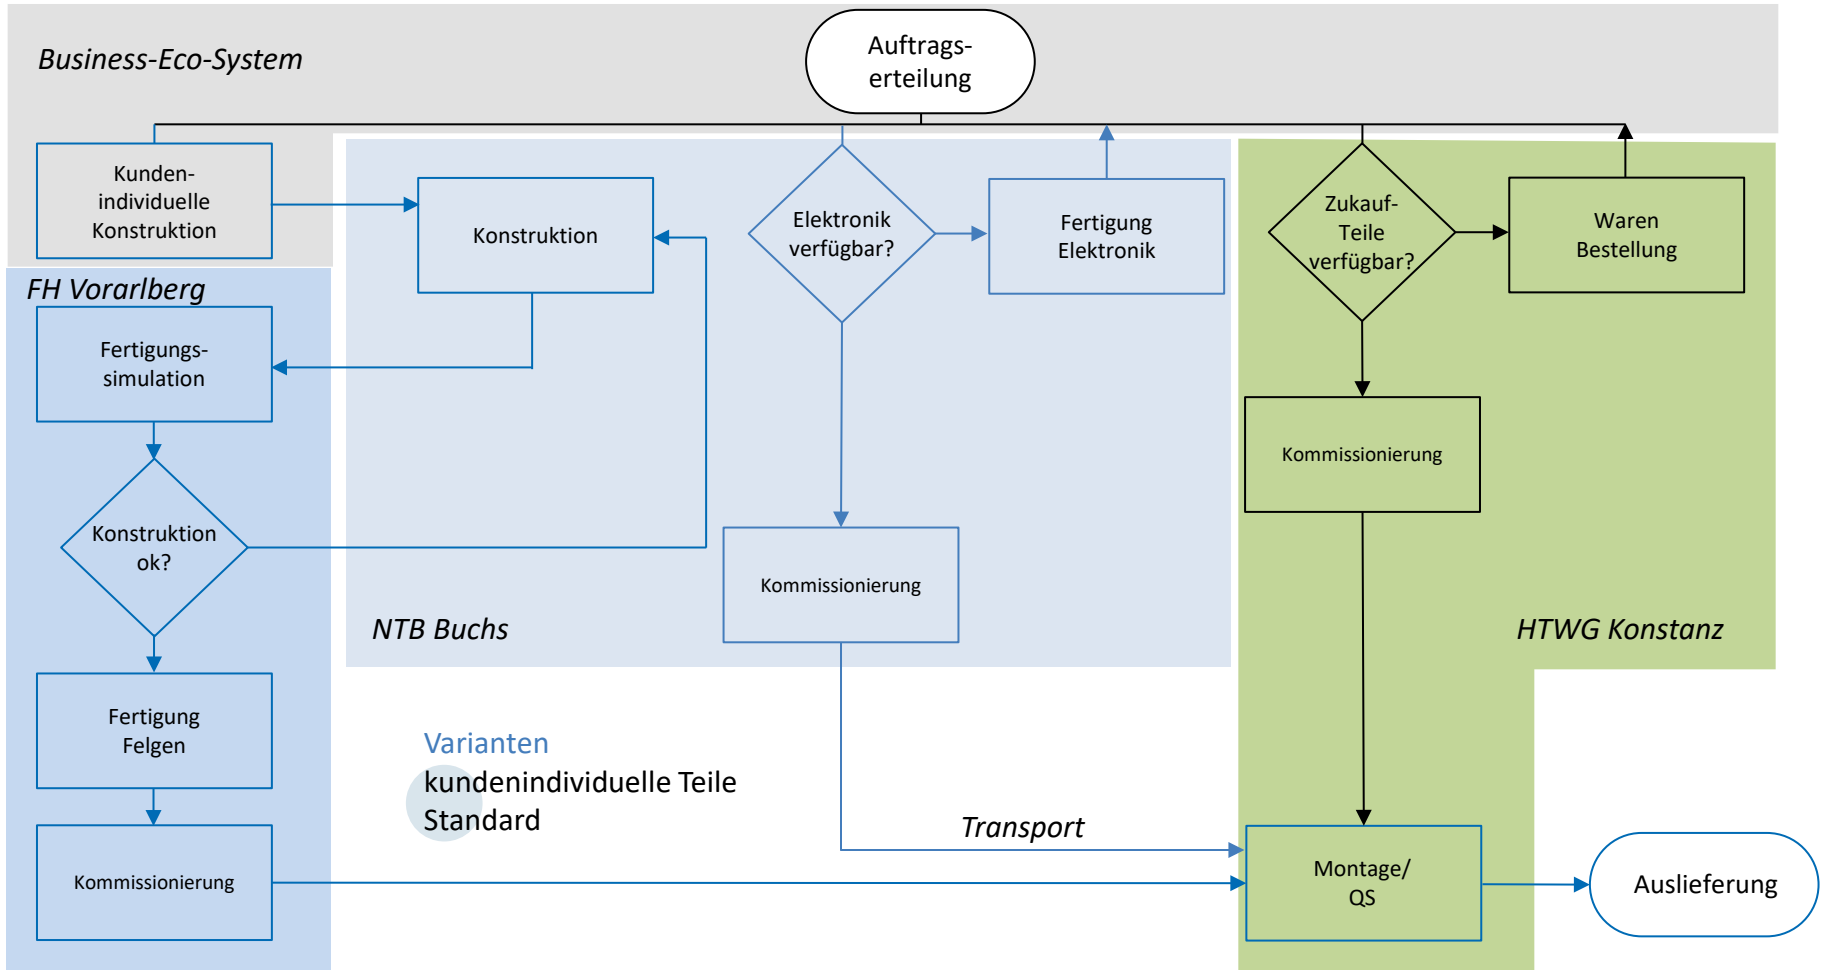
Business-Eco-System

Auftragserteilung

Kundenindividuelle Konstruktion

Konstruktion

Elektronik verfügbar?

Fertigung Elektronik

Zukauf-Teile verfügbar?

Waren Bestellung

FH Vorarlberg

Fertigungssimulation

Kommissionierung

Konstruktion ok?

Kommissionierung

NTB Buchs

HTWG Konstanz

Fertigung Felgen

Varianten
kundenindividuelle Teile
Standard

Transport

Kommissionierung

Montage/ QS

Auslieferung